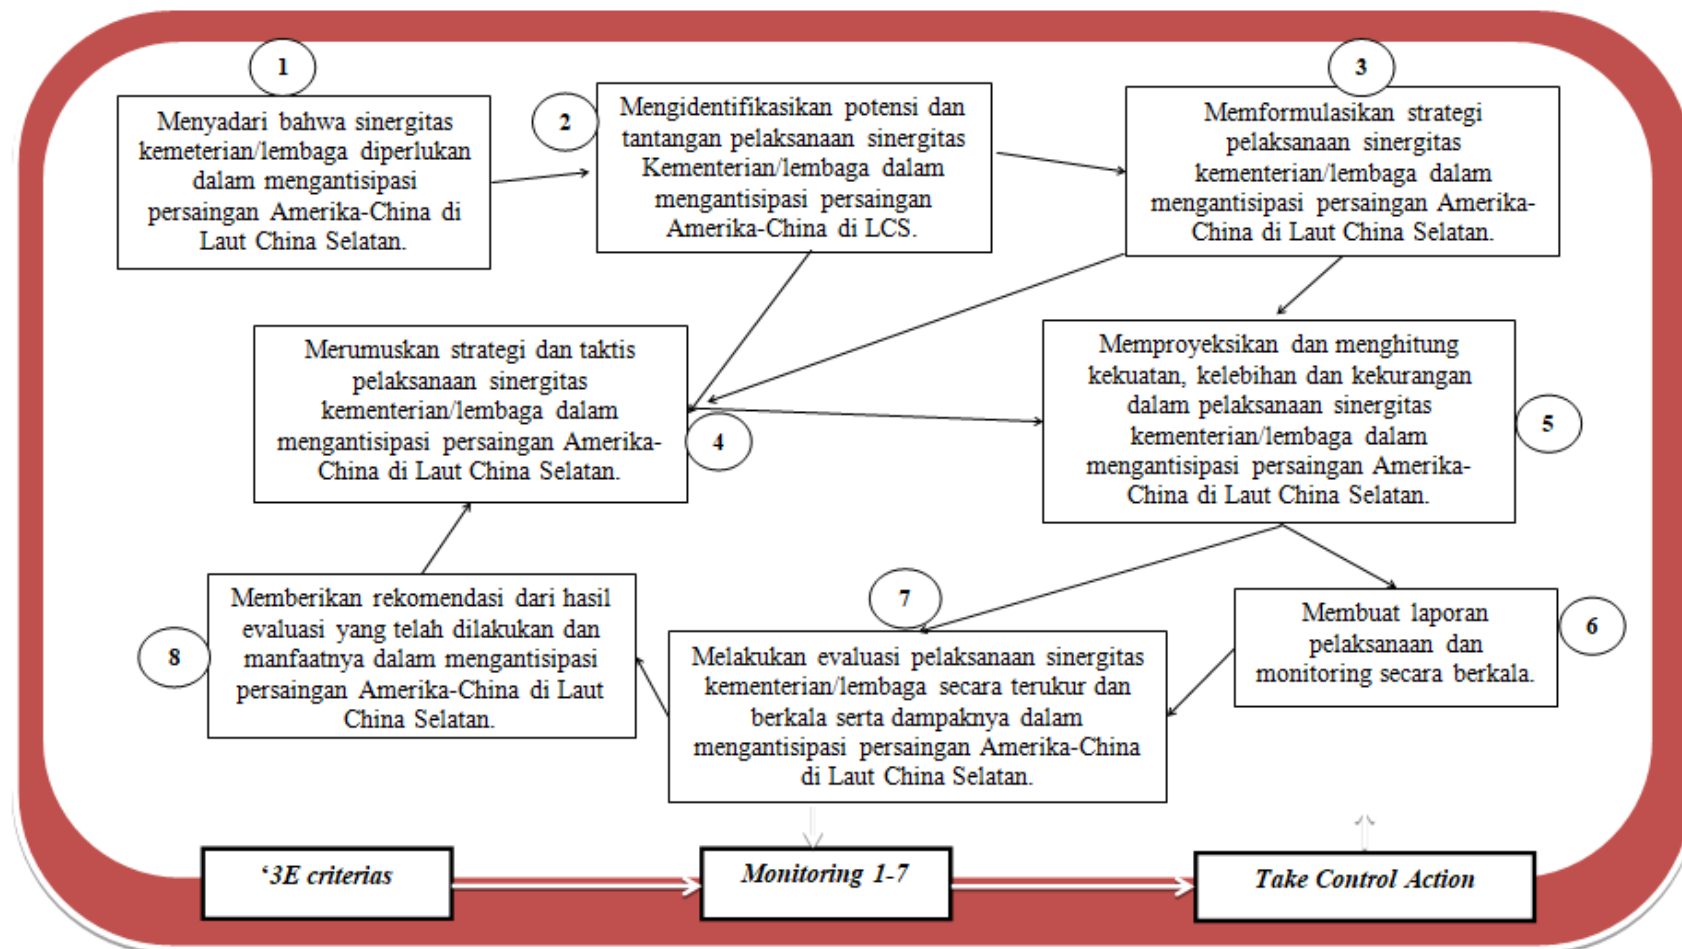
1

Menyadari bahwa sinergitas kemeterian/lembaga diperlukan dalam mengantisipasi persaingan Amerika-China di Laut China Selatan.

2

Mengidentifikasikan potensi dan tantangan pelaksanaan sinergitas Kementerian/lembaga dalam mengantisipasi persaingan Amerika-China di LCS.

3

Memformulasikan strategi pelaksanaan sinergitas kementerian/lembaga dalam mengantisipasi persaingan Amerika-China di Laut China Selatan.

Merumuskan strategi dan taktis pelaksanaan sinergitas kementerian/lembaga dalam mengantisipasi persaingan Amerika-China di Laut China Selatan.

4

Memproyeksikan dan menghitung kekuatan, kelebihan dan kekurangan dalam pelaksanaan sinergitas kementerian/lembaga dalam mengantisipasi persaingan Amerika-China di Laut China Selatan.

5

Memberikan rekomendasi dari hasil evaluasi yang telah dilakukan dan manfaatnya dalam mengantisipasi persaingan Amerika-China di Laut China Selatan.

8

7

Melakukan evaluasi pelaksanaan sinergitas kementerian/lembaga secara terukur dan berkala serta dampaknya dalam mengantisipasi persaingan Amerika-China di Laut China Selatan.

Membuat laporan pelaksanaan dan monitoring secara berkala.

6

'3E criterias

Monitoring 1-7

Take Control Action